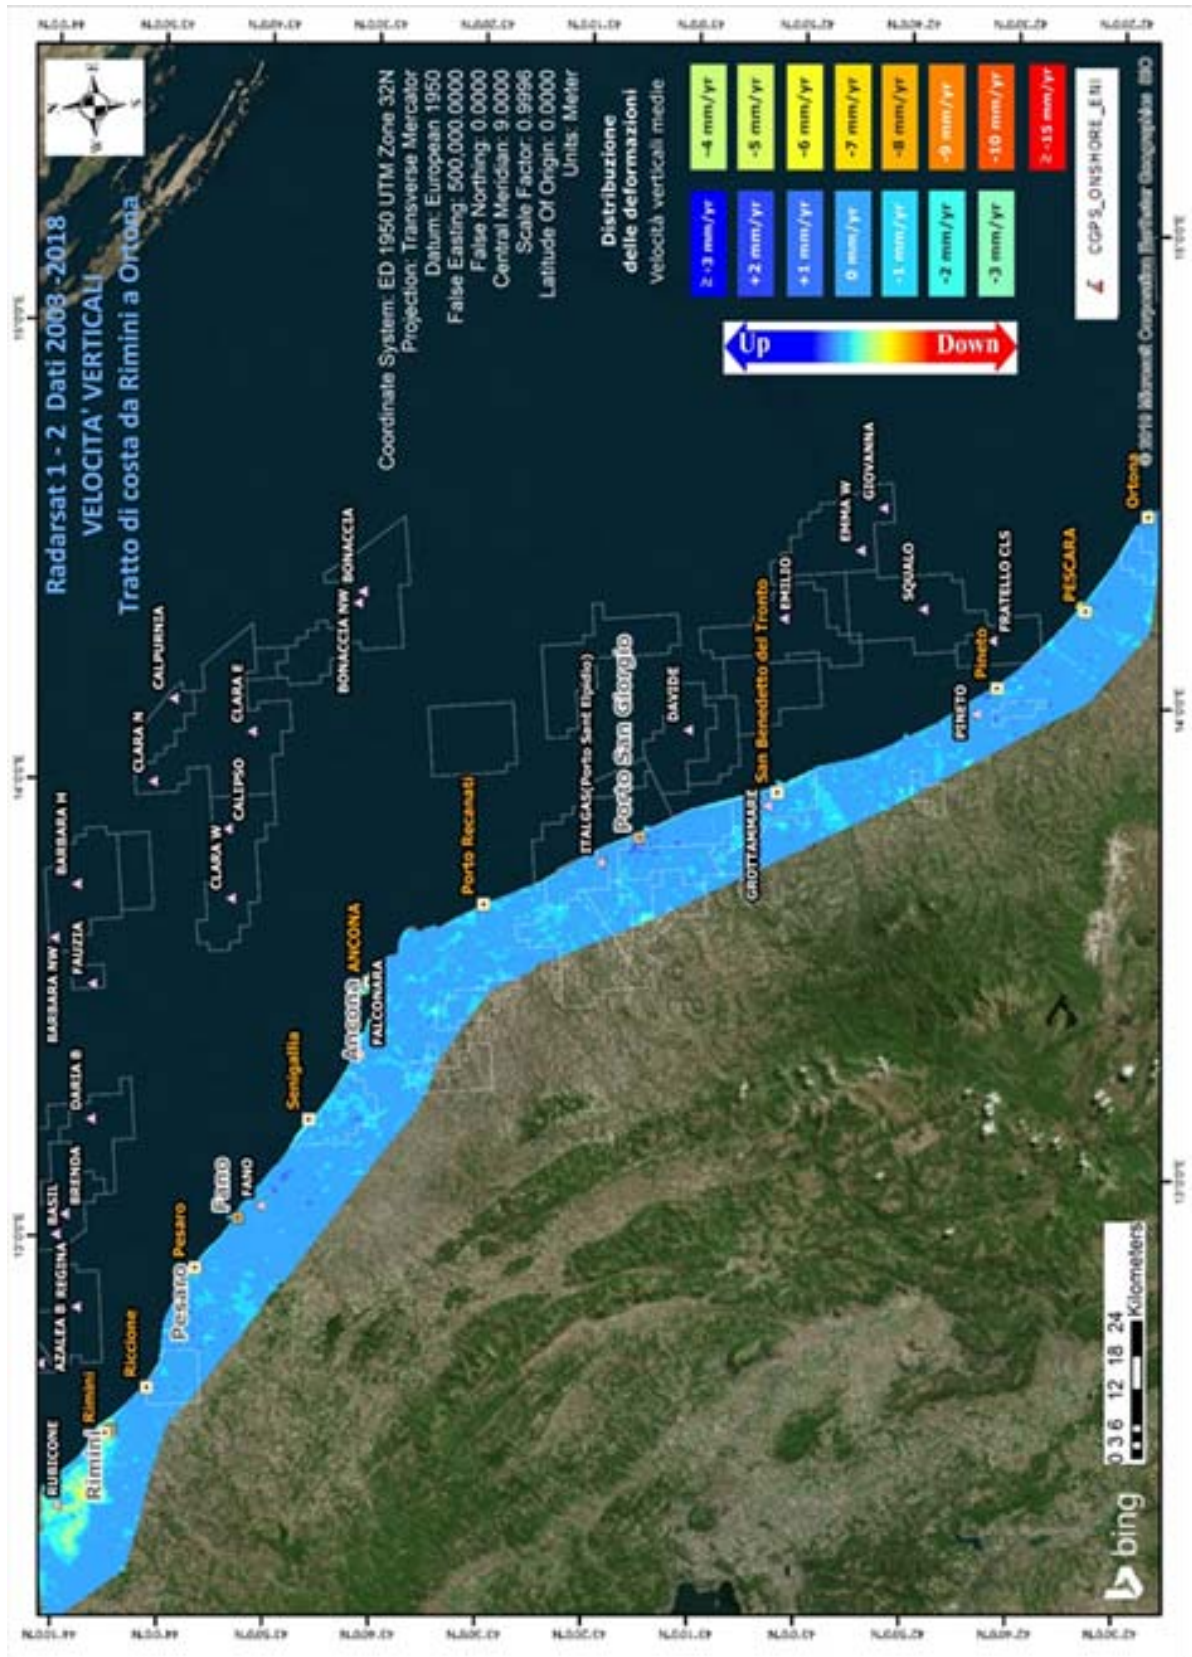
Radarsat 1 - 2 Dati 2003 -2018
VELOCITA' VERTICALI
Tratto di costa da Rimini a Ortona

Coordinate System: ED 1950 UTM Zone 32N
Projection: Transverse Mercator
Datum: European 1950
False Easting: 500,000.0000
False Northing: 0.0000
Central Meridian: 9.0000
Scale Factor: 0.9996
Latitude Of Origin: 0.0000
Units: Meter

Distribuzione delle deformazioni
Velocità verticali medie

| ≥ +3 mm/yr | -4 mm/yr |
|---|---|
| +2 mm/yr | -5 mm/yr |
| +1 mm/yr | -6 mm/yr |
| 0 mm/yr | -7 mm/yr |
| -1 mm/yr | -8 mm/yr |
| -2 mm/yr | -9 mm/yr |
| -3 mm/yr | -10 mm/yr |
| | ≥ -15 mm/yr |

Up
Down

CGPS_ONSHORE_ENI

© 2018 Microsoft Corporation Earthstar Geographics SIO

RUBICONE
Rimini
Rimini
Riccione
AZALEA B
REGINA
BASIL
Pesaro
Pesaro
BRENDA
Fano
FANO
DARIA B
Senigallia
BARBARA NW
FAUZIA
Ancona
ANCONA
FALCONARA
BARBARA H
CLARA W
CALIPSO
CLARA N
CLARA E
CALPURNIA
Porto Recanati
BONACCIA NW
BONACCIA
ITALGAS(Porto Sant Elpidio)
Porto San Giorgio
DAVIDE
GROTTAMMARE
San Benedetto del Tronto
EMILIO
EMMA W
GIOVANNA
SQUALO
PINETO
Pineto
FRATELLO CLS
PESCARA
Ortona

0 3 6 12 18 24
Kilometers

bing

44°10'0"N
44°0'0"N
43°50'0"N
43°40'0"N
43°30'0"N
43°20'0"N
43°10'0"N
43°0'0"N
42°50'0"N
42°40'0"N
42°30'0"N
42°20'0"N
12°0'0"E
13°0'0"E
14°0'0"E
15°0'0"E